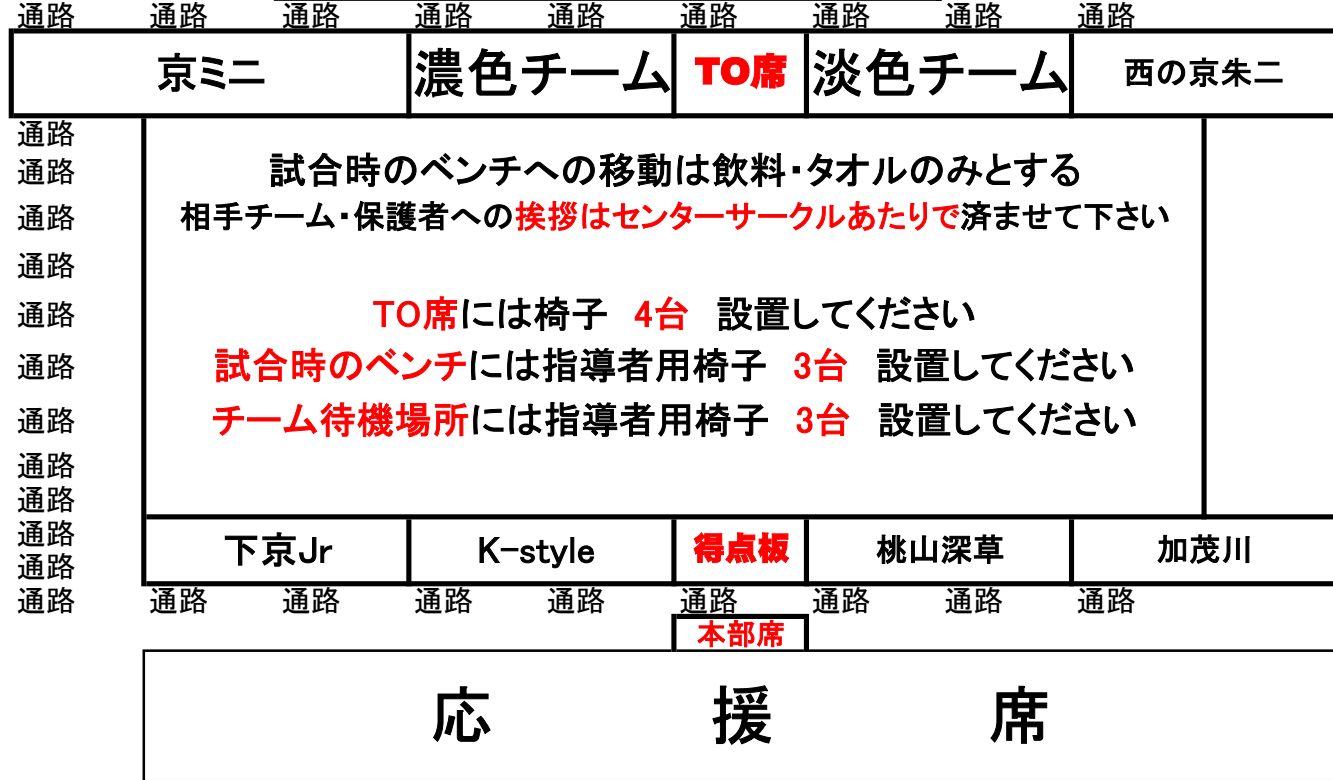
通路 通路 通路 通路 通路 通路 通路 通路 通路

| 京ミニ | 濃色チーム | TO席 | 淡色チーム | 西の京朱二 |
|---|---|---|---|---|

通路
通路
通路
通路
通路
通路
通路
通路
通路
通路
通路

試合時のベンチへの移動は飲料・タオルのみとする
相手チーム・保護者への挨拶はセンターサークルあたりで済ませて下さい

TO席には椅子 4台 設置してください
試合時のベンチには指導者用椅子 3台 設置してください
チーム待機場所には指導者用椅子 3台 設置してください

| 下京Jr | K-style | 得点板 | 桃山深草 | 加茂川 |
|---|---|---|---|---|

通路 通路 通路 通路 通路 通路 通路 通路 通路

本部席

応 援 席